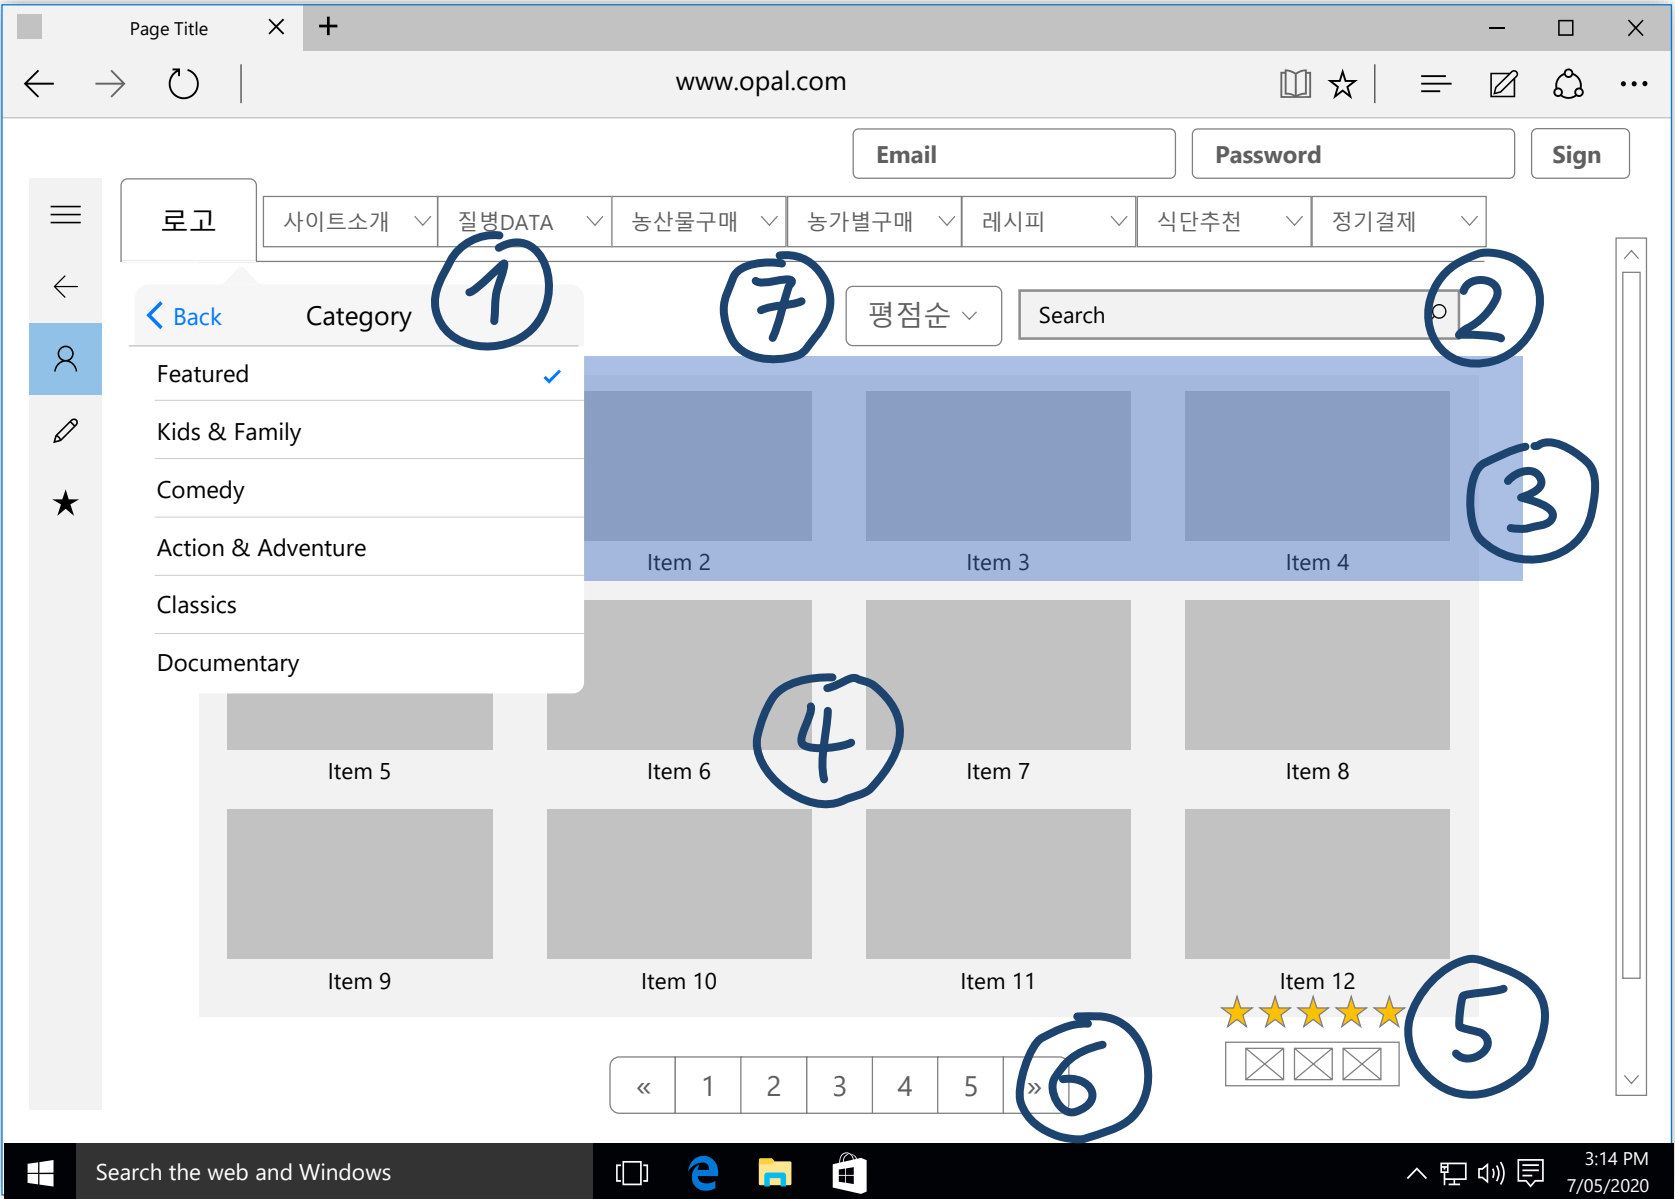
Page Title

www.opal.com

Email

Password

Sign

로고

사이트소개

질병DATA

농산물구매

농가별구매

레시피

식단추천

정기결제

Back

Category

Featured

Kids & Family

Comedy

Action & Adventure

Classics

Documentary

1

7

평점순

Search

2

3

Item 2

Item 3

Item 4

Item 5

Item 6

4

Item 7

Item 8

Item 9

Item 10

Item 11

Item 12

5

«

1

2

3

4

5

»

6

Search the web and Windows

3:14 PM
7/05/2020